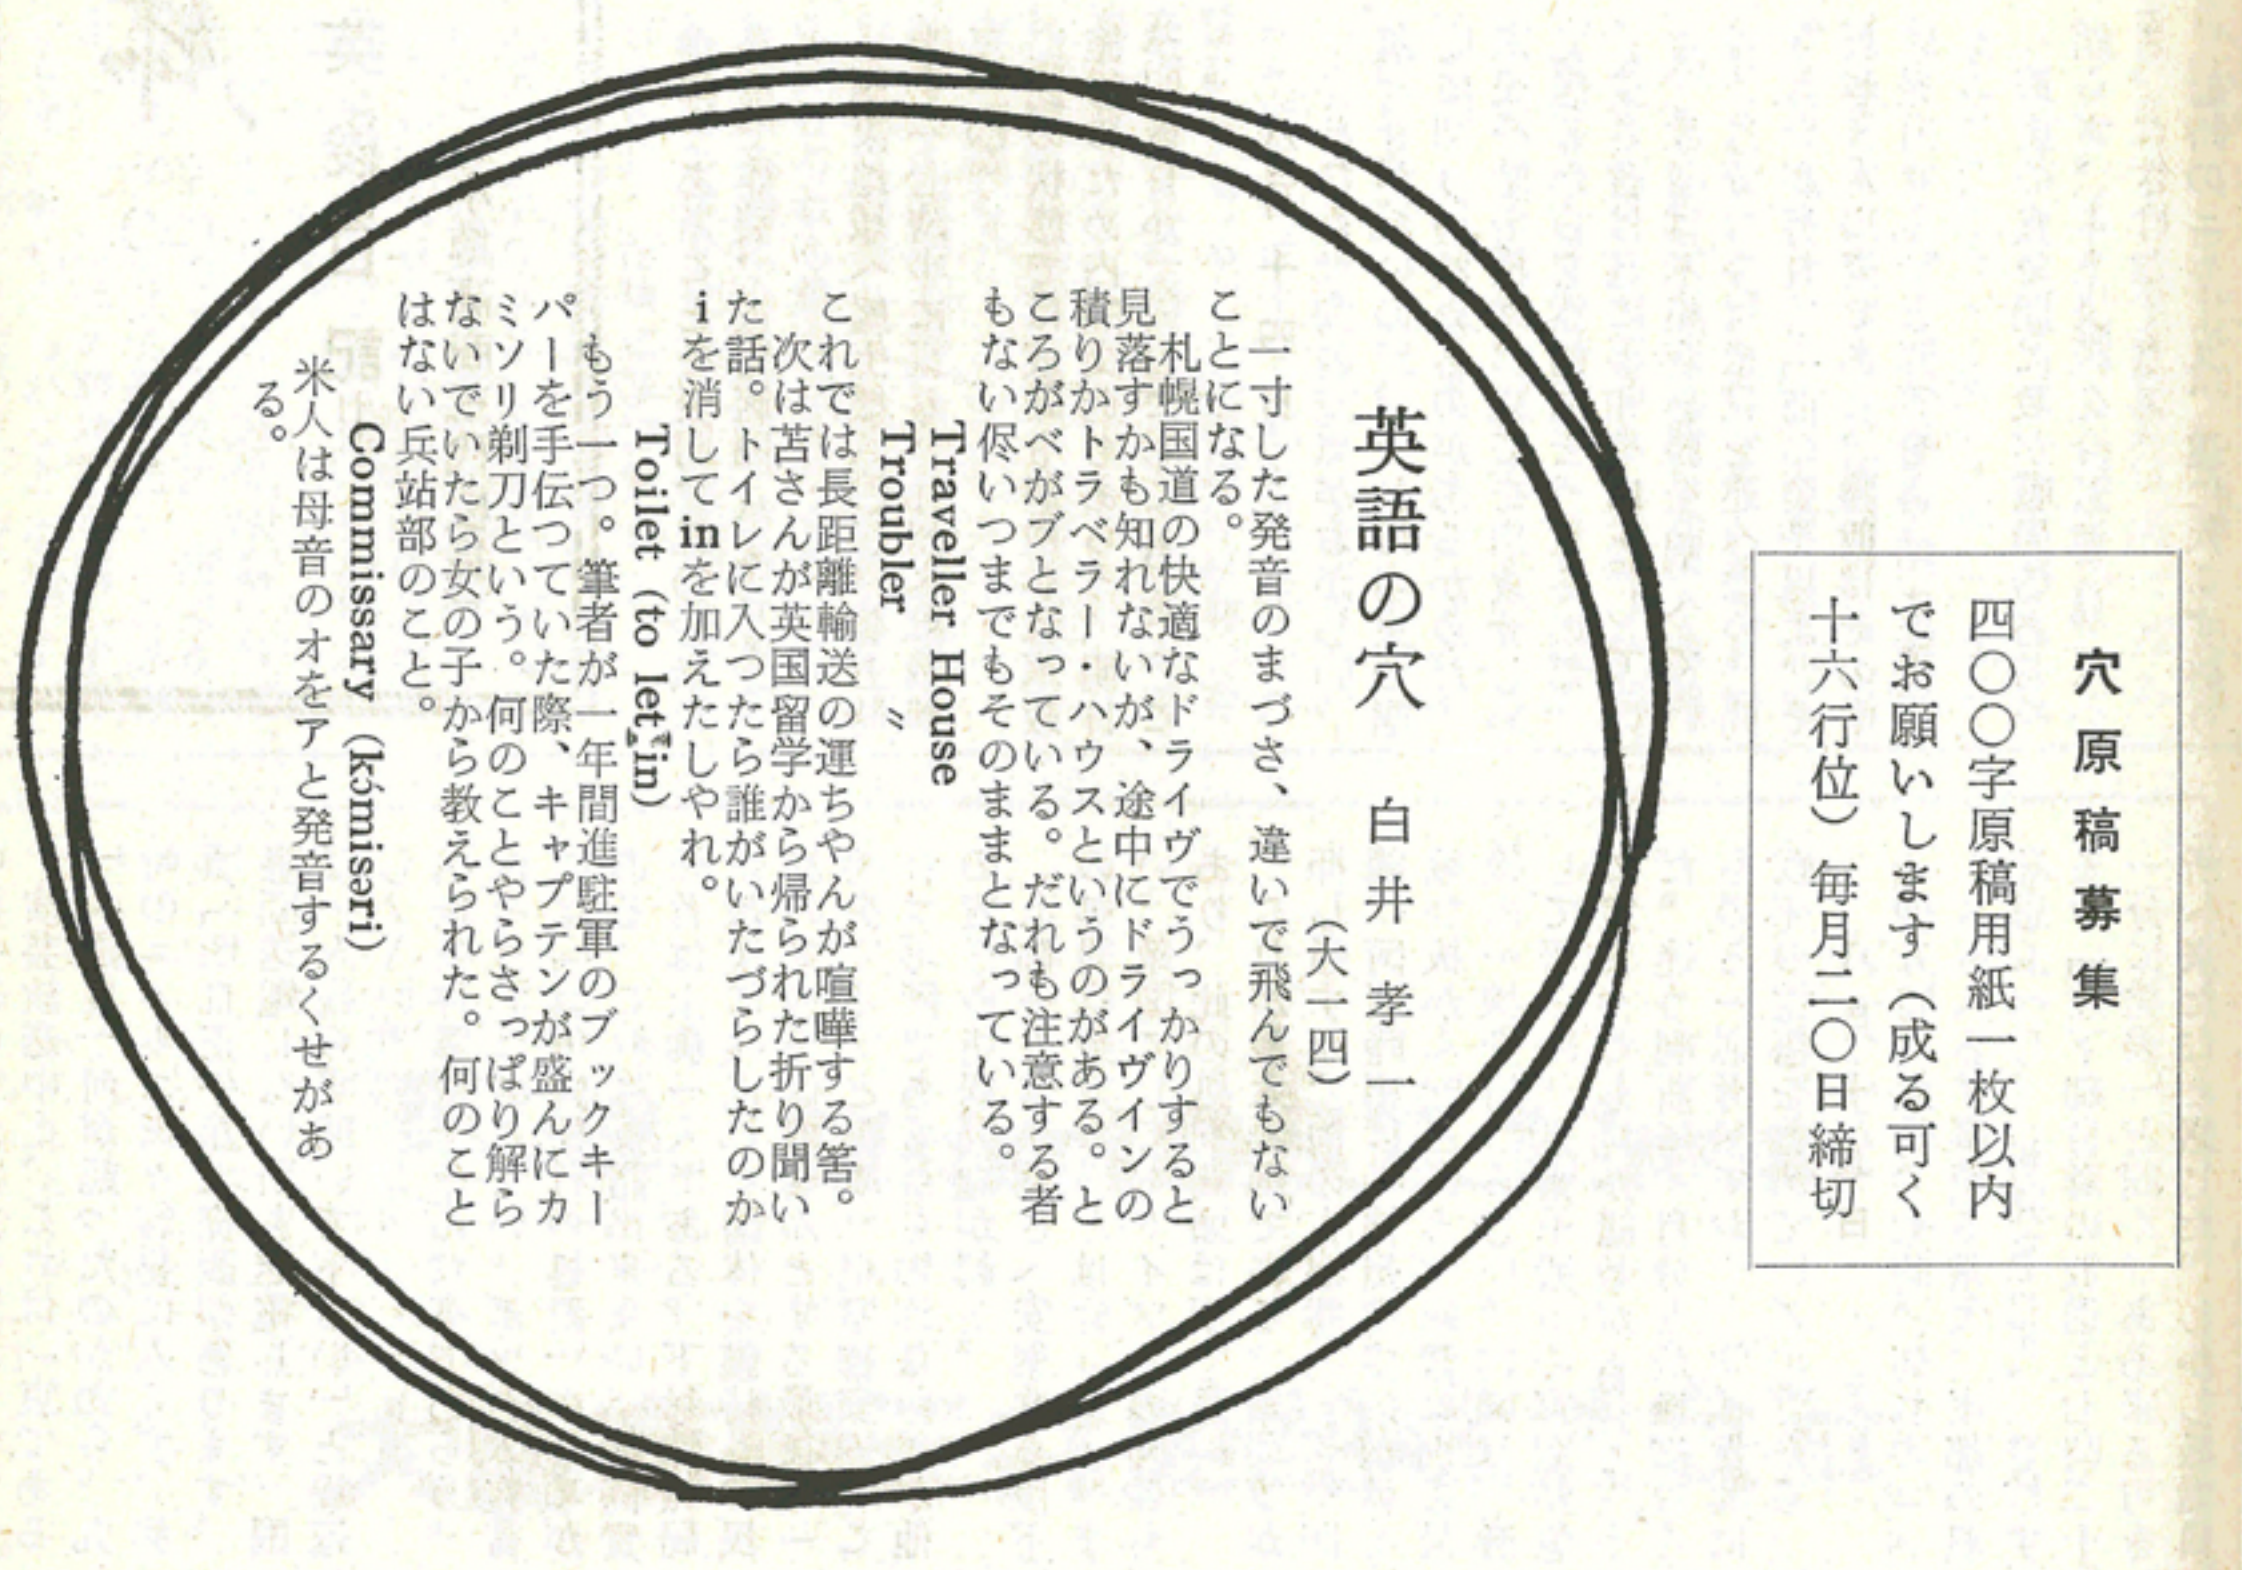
穴原稿募集

四〇〇字原稿用紙一枚以内でお願いします（成る可く十六行位）毎月二〇日締切

英語の穴　白井孝一（大一四）

一寸した発音のまづさ、違いで飛んでもないことになる。

札幌国道の快適なドライヴでうっかりすると見落すかも知れないが、途中にドライヴインの積りかトラベラー・ハウスというのがある。ところがべがブとなっている。だれも注意する者もない侭いつまでもそのままとなっている。

Traveller House
Troubler　〃

これでは長距離輸送の運ちゃんが喧嘩する筈。

次は苫さんが英国留学から帰られた折り聞いた話。トイレに入ったら誰がいたづらしたのかiを消してinを加えたしやれ。

Toilet (to let in)

もう一つ。筆者が一年間進駐軍のブックキーパーを手伝っていた際、キャプテンが盛んにカミソリ剃刀という。何のことやらさっぱり解らないでいたら女の子から教えられた。何のことはない兵站部のこと。

Commissary (kɔ́misəri)

米人は母音のオをアと発音するくせがある。